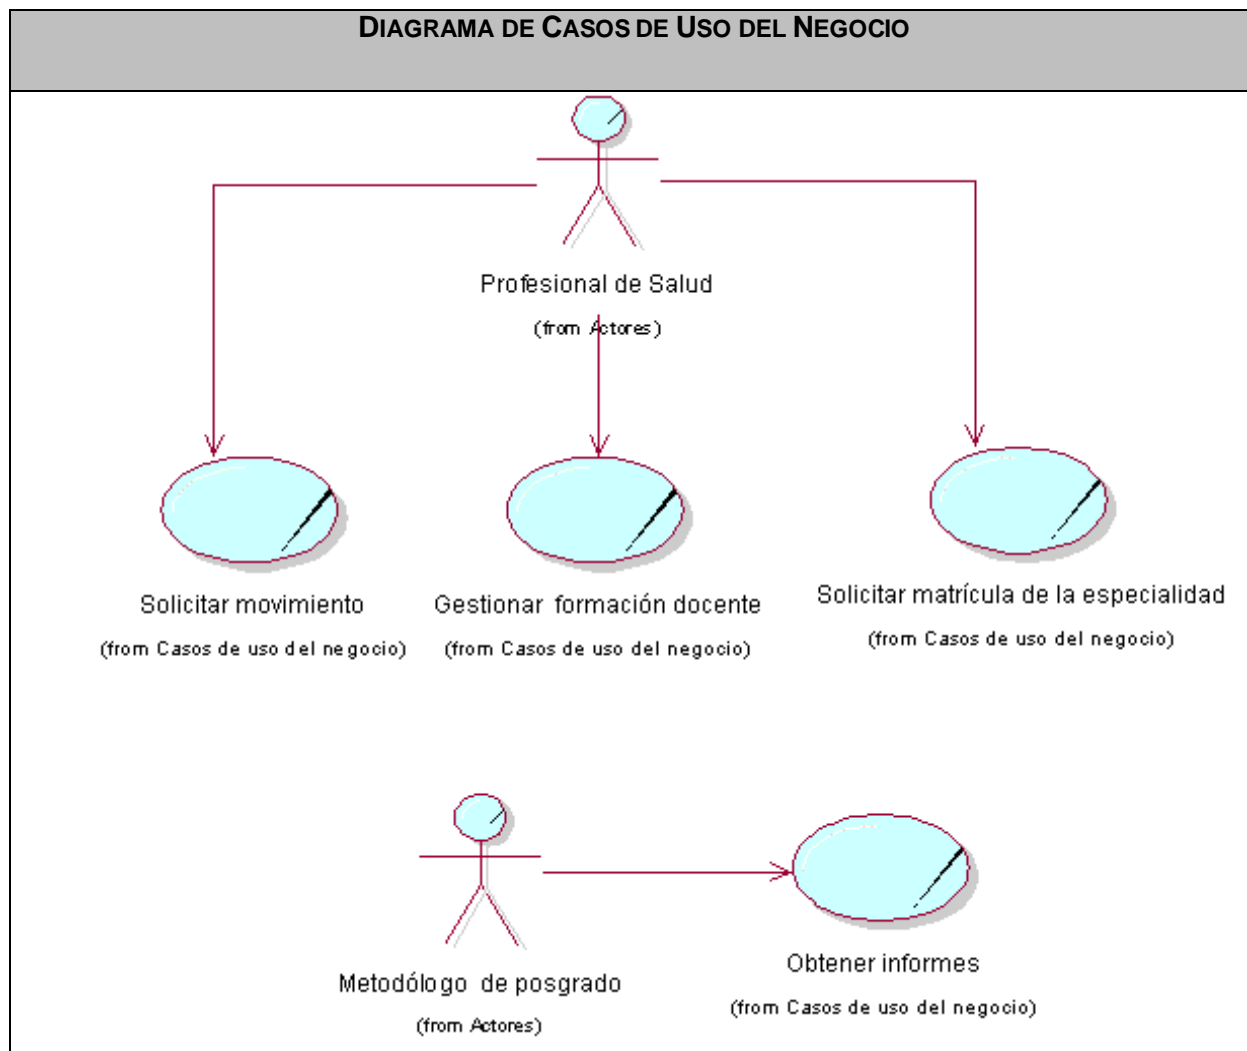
DIAGRAMA DE CASOS DE USO DEL NEGOCIO

Profesional de Salud
(from Actores)

Solicitar movimiento
(from Casos de uso del negocio)

Gestionar formación docente
(from Casos de uso del negocio)

Solicitar matrícula de la especialidad
(from Casos de uso del negocio)

Metodólogo de posgrado
(from Actores)

Obtener informes
(from Casos de uso del negocio)